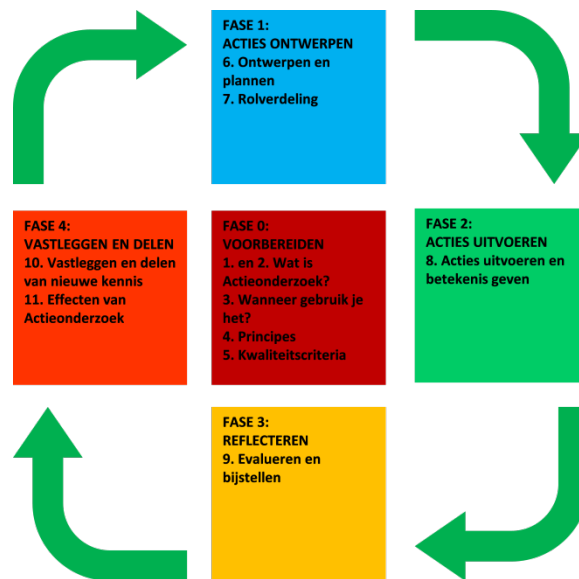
FASE 1:
ACTIES ONTWERPEN
6. Ontwerpen en plannen
7. Rolverdeling

FASE 4:
VASTLEGGEN EN DELEN
10. Vastleggen en delen van nieuwe kennis
11. Effecten van Actieonderzoek

FASE 0:
VOORBEREIDEN
1. en 2. Wat is Actieonderzoek?
3. Wanneer gebruik je het?
4. Principes
5. Kwaliteitscriteria

FASE 2:
ACTIES UITVOEREN
8. Acties uitvoeren en betekenis geven

FASE 3:
REFLECTEREN
9. Evalueren en bijstellen